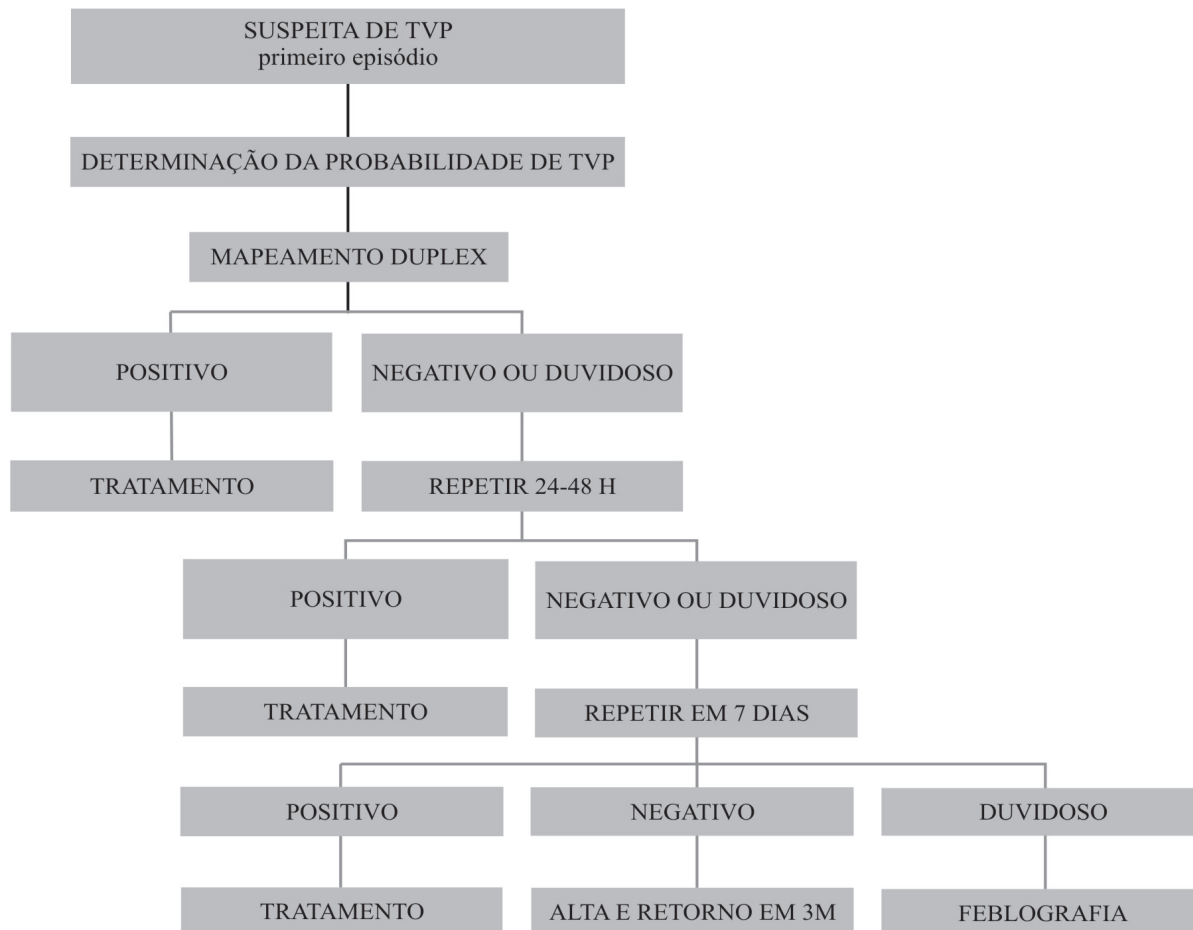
SUSPEITA DE TVP
primeiro episódio

DETERMINAÇÃO DA PROBABILIDADE DE TVP

MAPEAMENTO DUPLEX

POSITIVO

NEGATIVO OU DUVIDOSO

TRATAMENTO

REPETIR 24-48 H

POSITIVO

NEGATIVO OU DUVIDOSO

TRATAMENTO

REPETIR EM 7 DIAS

POSITIVO

NEGATIVO

DUVIDOSO

TRATAMENTO

ALTA E RETORNO EM 3M

FEBLOGRAFIA